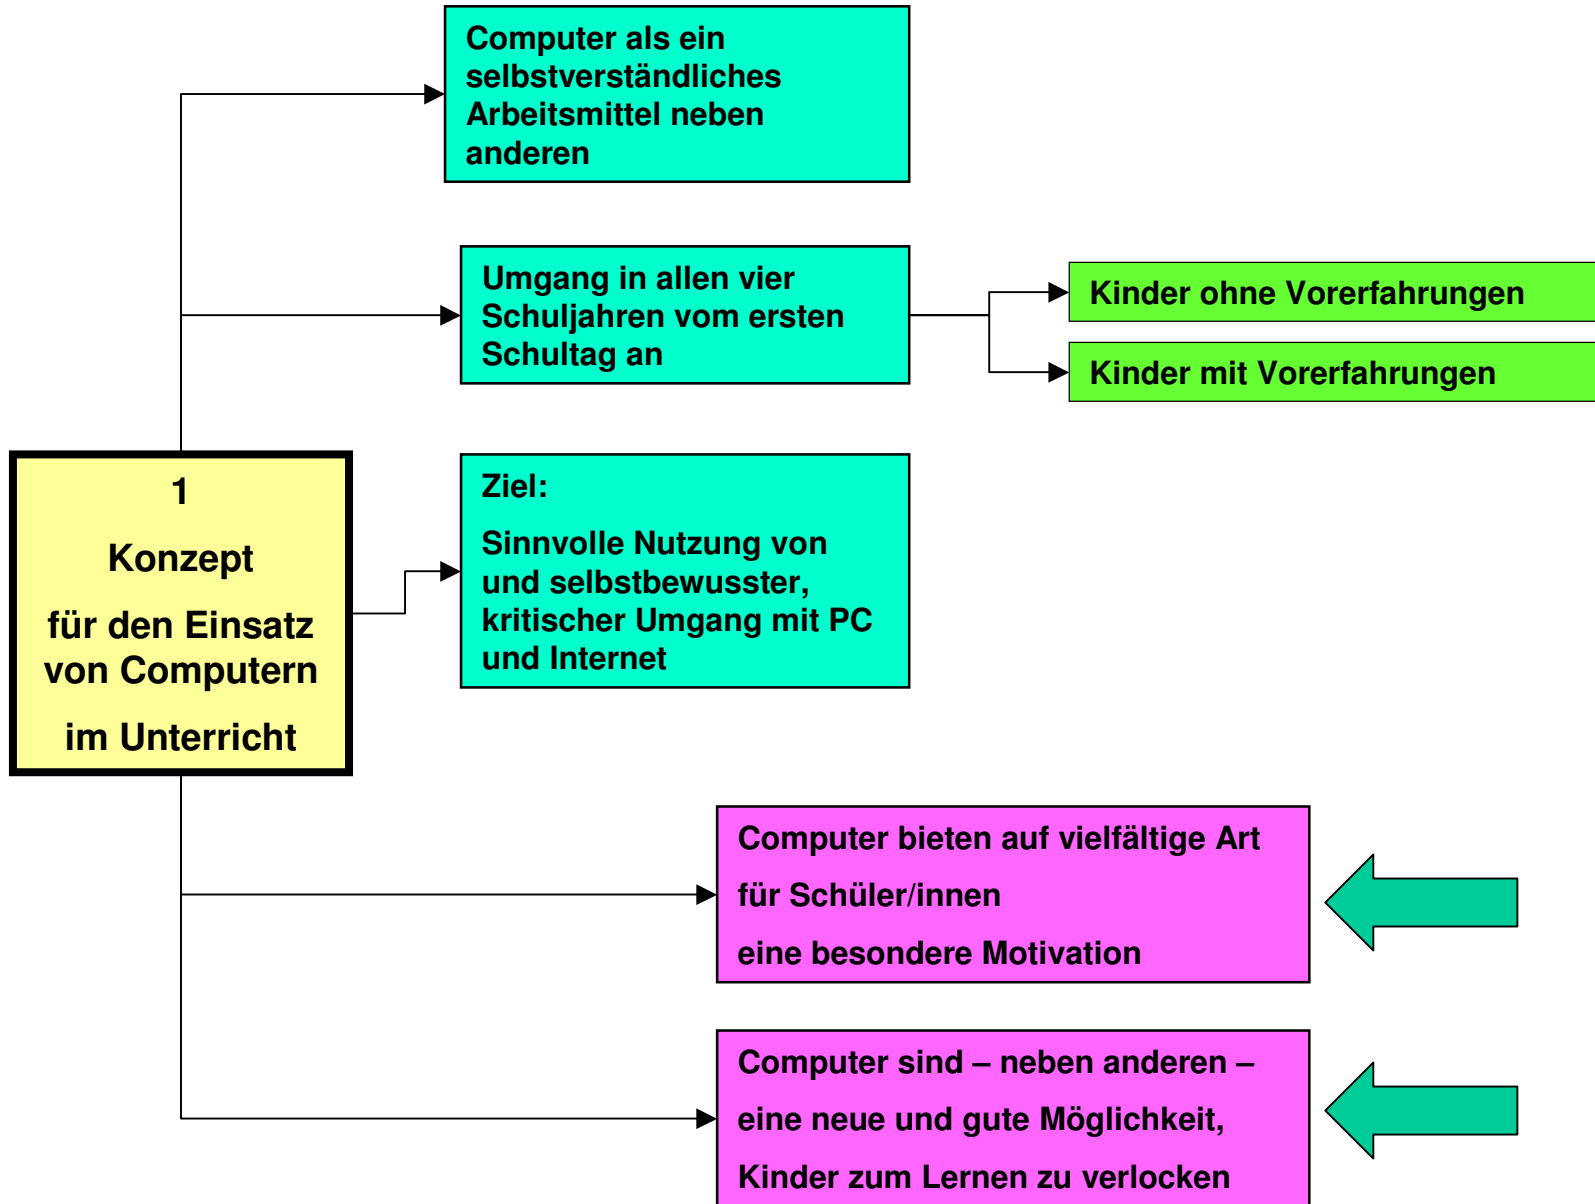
1

Konzept

für den Einsatz von Computern

im Unterricht

Computer als ein selbstverständliches Arbeitsmittel neben anderen

Umgang in allen vier Schuljahren vom ersten Schultag an

Kinder ohne Vorerfahrungen

Kinder mit Vorerfahrungen

Ziel:

Sinnvolle Nutzung von und selbstbewusster, kritischer Umgang mit PC und Internet

Computer bieten auf vielfältige Art

für Schüler/innen

eine besondere Motivation

Computer sind – neben anderen –

eine neue und gute Möglichkeit,

Kinder zum Lernen zu verlocken